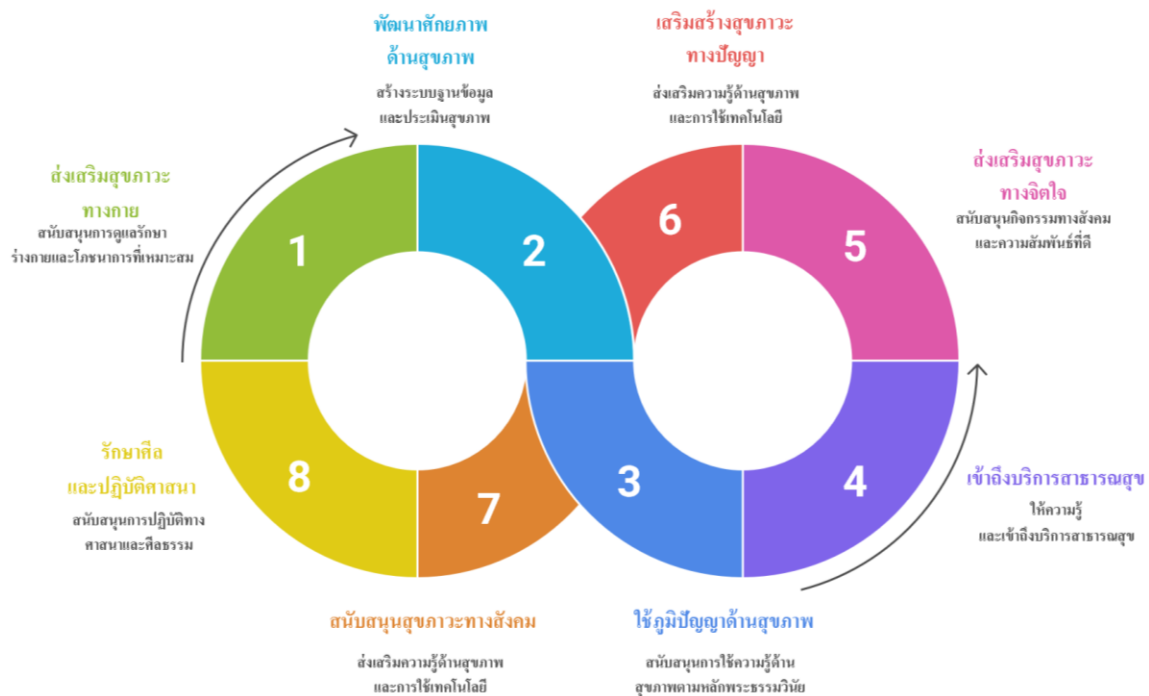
พัฒนาศักยภาพด้านสุขภาพ

สร้างระบบฐานข้อมูลและประเมินสุขภาพ

เสริมสร้างสุขภาวะทางปัญญา

ส่งเสริมความรู้ด้านสุขภาพและการใช้เทคโนโลยี

ส่งเสริมสุขภาวะทางกาย

สนับสนุนการดูแลรักษาร่างกายและโภชนาการที่เหมาะสม

ส่งเสริมสุขภาวะทางจิตใจ

สนับสนุนกิจกรรมทางสังคมและความสัมพันธ์ที่ดี

1

2

6

5

8

7

3

4

รักษาศีลและปฏิบัติศาสนา

สนับสนุนการปฏิบัติทางศาสนาและศีลธรรม

เข้าถึงบริการสาธารณสุข

ให้ความรู้และเข้าถึงบริการสาธารณสุข

สนับสนุนสุขภาวะทางสังคม

ส่งเสริมความรู้ด้านสุขภาพและการใช้เทคโนโลยี

ใช้ภูมิปัญญาด้านสุขภาพ

สนับสนุนการใช้ความรู้ด้านสุขภาพตามหลักพระธรรมวินัย